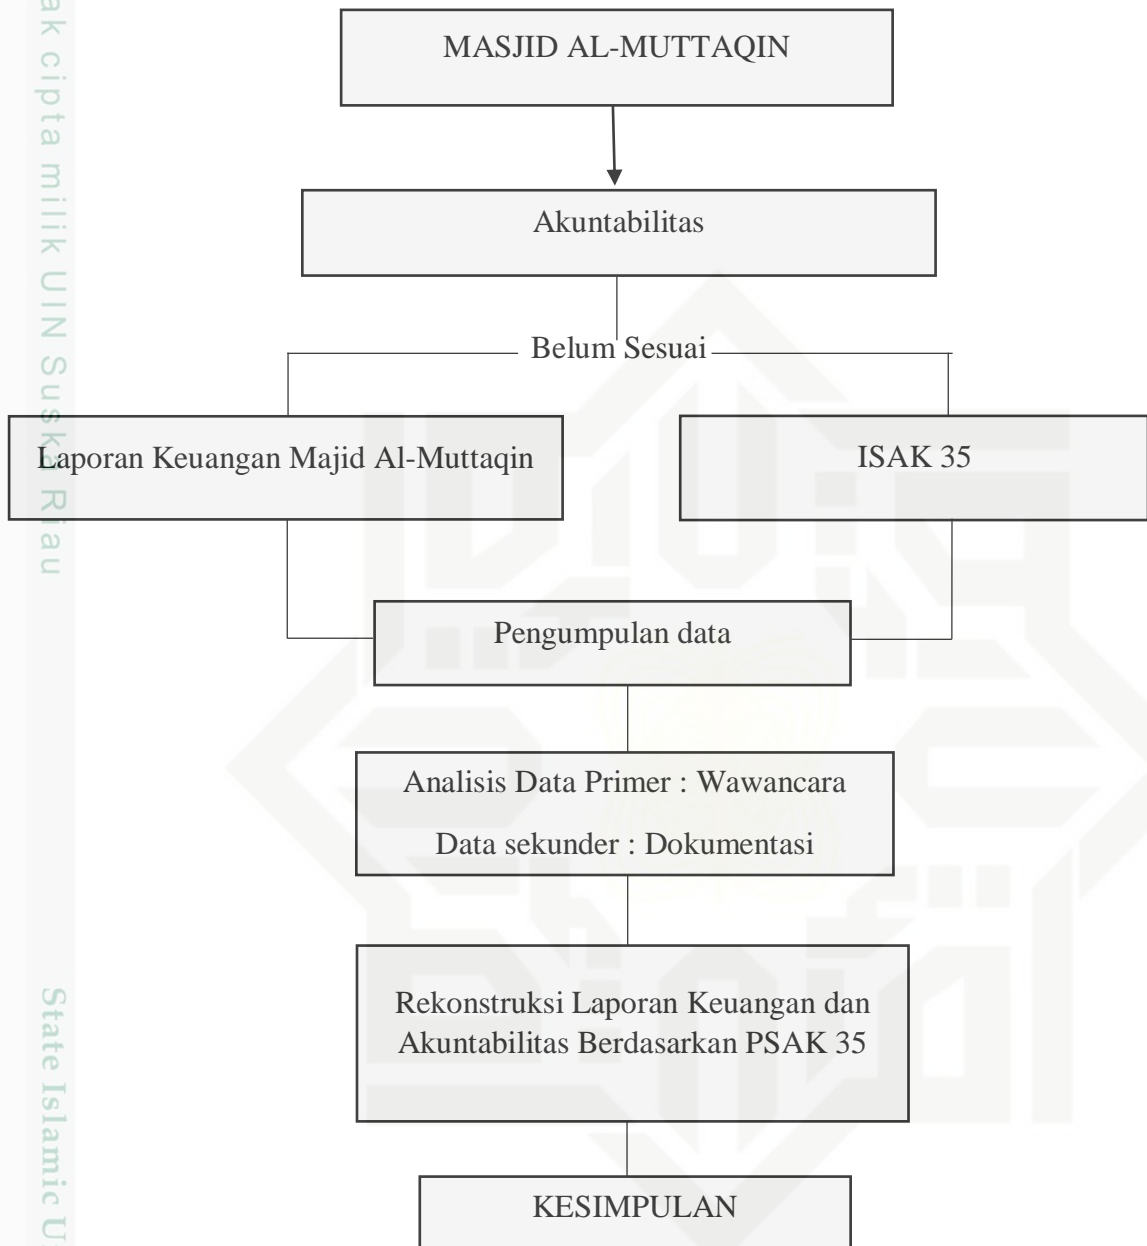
ak cipta milik UIN Suska Riau

MASJID AL-MUTTAQIN

Akuntabilitas

Belum Sesuai

Laporan Keuangan Majid Al-Muttaqin

ISAK 35

Pengumpulan data

Analisis Data Primer : Wawancara

Data sekunder : Dokumentasi

Rekonstruksi Laporan Keuangan dan Akuntabilitas Berdasarkan PSAK 35

KESIMPULAN

State Islamic U